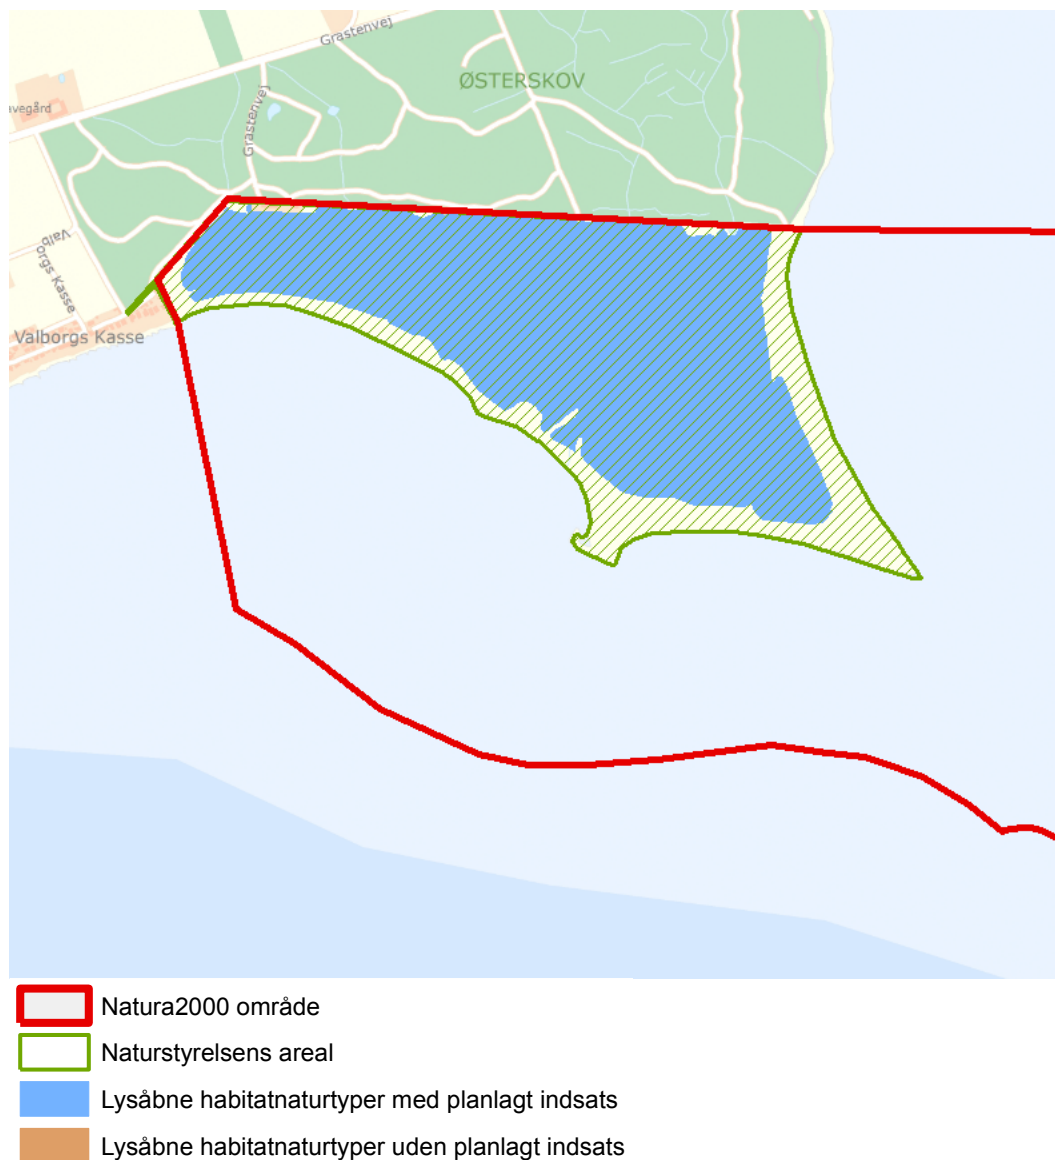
Grastenvej
ØSTERSKOV
avegård
Grastenvej
Valb
orgs Kasse
Valborgs Kasse

Natura2000 område
Naturstyrelsens areal
Lysåbne habitatnaturtyper med planlagt indsats
Lysåbne habitatnaturtyper uden planlagt indsats